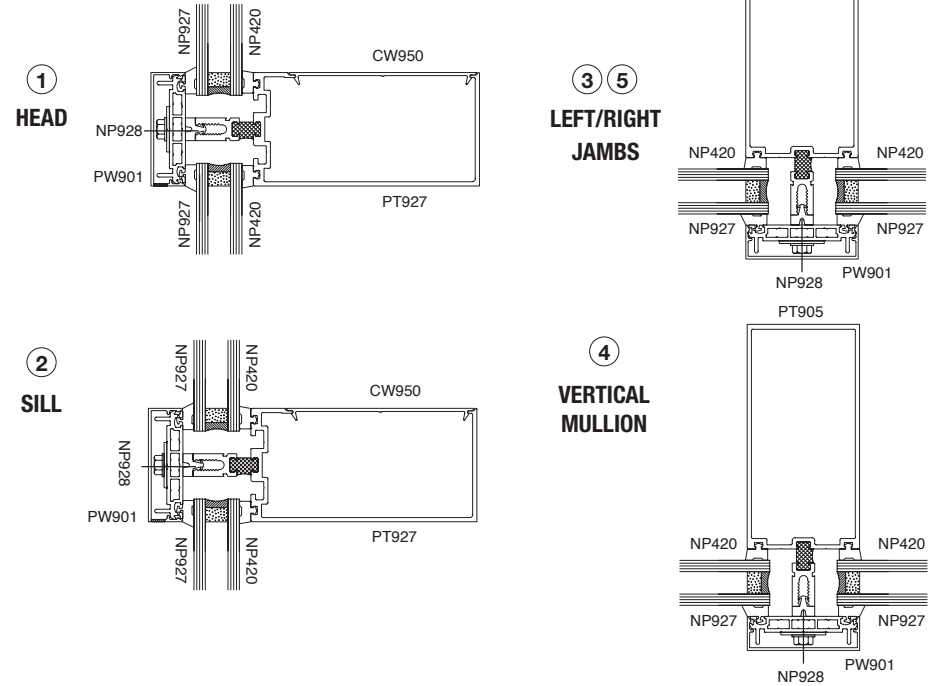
1
HEAD

NP927
NP420
CW950
NP928
PW901
NP927
NP420
PT927

3 5
LEFT/RIGHT
JAMBS

NP420
NP420
NP927
NP927
NP928
PW901

2
SILL

NP927
NP420
CW950
NP928
PW901
NP927
NP420
PT927

PT905
4
VERTICAL
MULLION

NP420
NP420
NP927
NP927
NP928
PW901